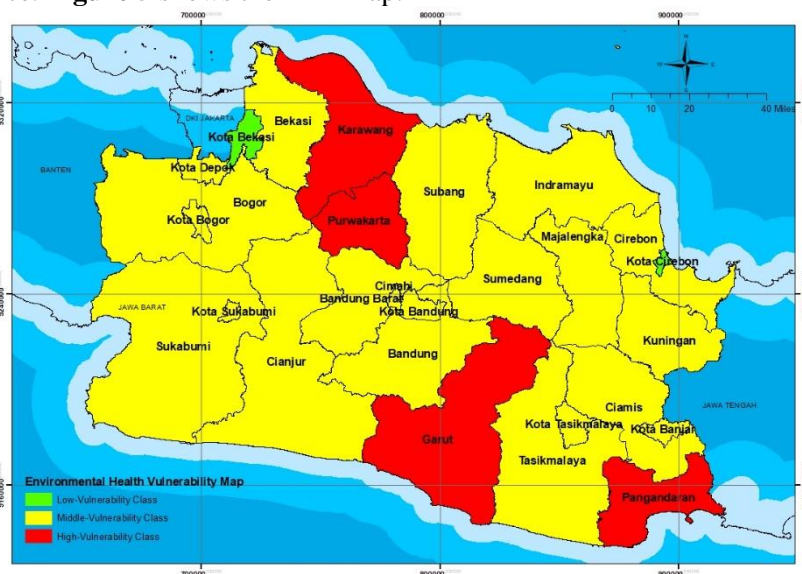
700000
800000
900000

DKI JAKARTA
Bekasi
Kota Bekasi
Karawang
BANTEN
Kota Depok
Bogor
Kota Bogor
Subang
Indramayu
Purwakarta
Majalengka
Cirebon
Kota Cirebon
Cimahi
Sumedang
Bandung Barat
Kota Bandung
JAWA BARAT
Kota Sukabumi
Sukabumi
Cianjur
Bandung
Kuningan
Garut
Ciamis
Kota Tasikmalaya
Kota Banjar
JAWA TENGAH
Tasikmalaya
Pangandaran

0 10 20 40 Miles

Environmental Health Vulnerability Map
Low-Vulnerability Class
Middle-Vulnerability Class
High-Vulnerability Class

700000
800000
900000